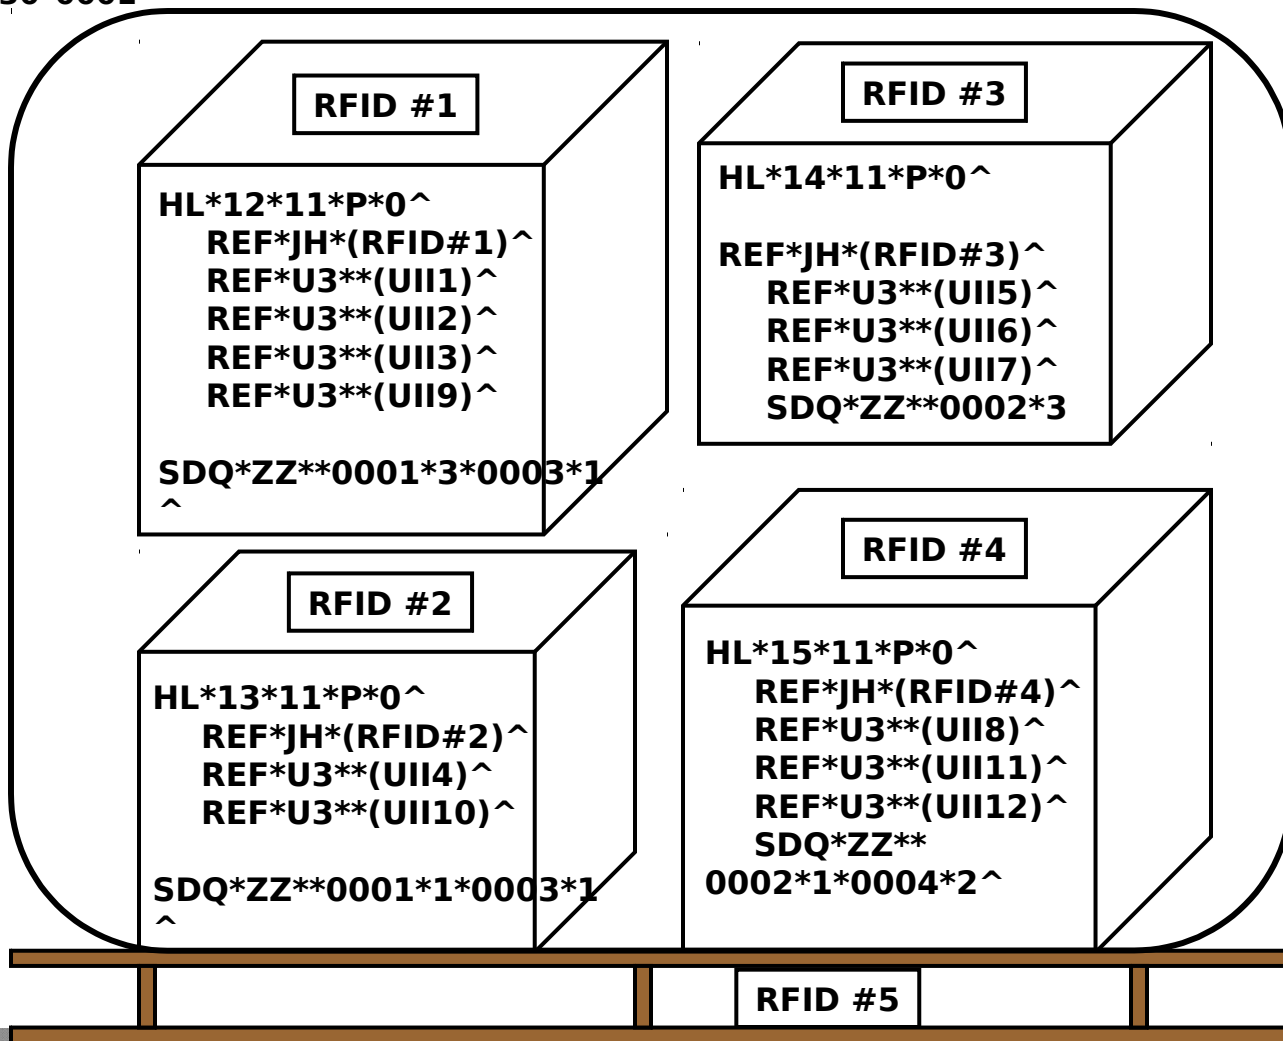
RFID #1

HL*12*11*P*0^
REF*JH*(RFID#1)^
REF*U3**(UII1)^
REF*U3**(UII2)^
REF*U3**(UII3)^
REF*U3**(UII9)^

SDQ*ZZ**0001*3*0003*1
^

RFID #3

HL*14*11*P*0^

REF*JH*(RFID#3)^
REF*U3**(UII5)^
REF*U3**(UII6)^
REF*U3**(UII7)^
SDQ*ZZ**0002*3

RFID #2

HL*13*11*P*0^
REF*JH*(RFID#2)^
REF*U3**(UII4)^
REF*U3**(UII10)^

SDQ*ZZ**0001*1*0003*1
^

RFID #4

HL*15*11*P*0^
REF*JH*(RFID#4)^
REF*U3**(UII8)^
REF*U3**(UII11)^
REF*U3**(UII12)^
SDQ*ZZ**
0002*1*0004*2^

RFID #5